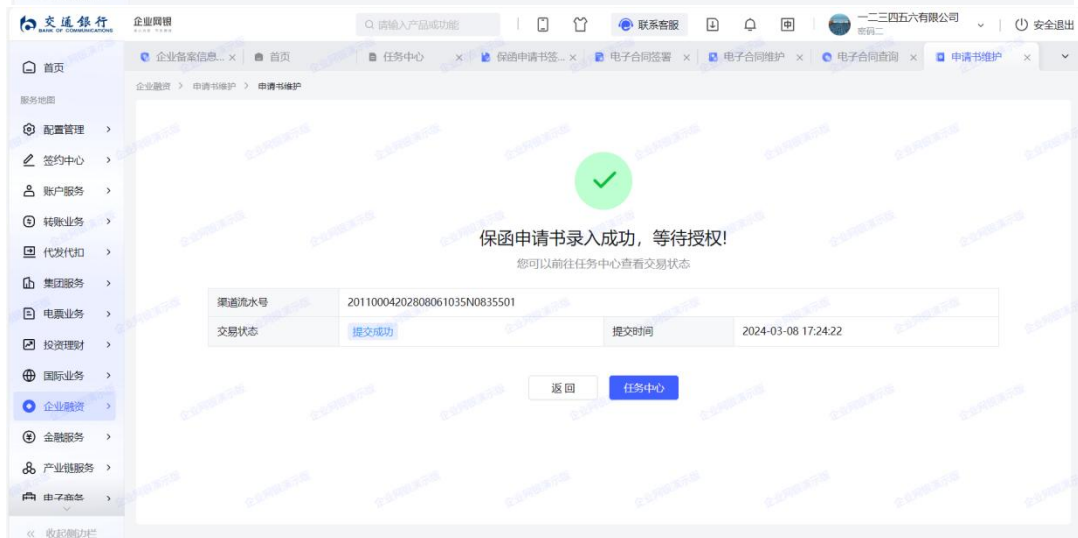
交通银行 BANK OF COMMUNICATIONS
企业网银
请输入产品或功能
联系客服
一二三四五六有限公司
安全退出

首页
服务地图
配置管理
签约中心
账户服务
转账业务
代发代扣
集团服务
电票业务
投资理财
国际业务
企业融资
金融服务
产业链服务
电子商务
收起侧边栏

企业备案信息... | 首页 | 任务中心 | 保函申请书签... | 电子合同签署 | 电子合同维护 | 电子合同查询 | 申请书维护

企业融资 > 申请书维护 > 申请书维护

保函申请书录入成功，等待授权!
您可以前往任务中心查看交易状态

| 渠道流水号 | 2011000420280806103​5N0835501 | | |
|---|---|---|---|
| 交易状态 | 提交成功 | 提交时间 | 2024-03-08 17:24:22 |

返回
任务中心